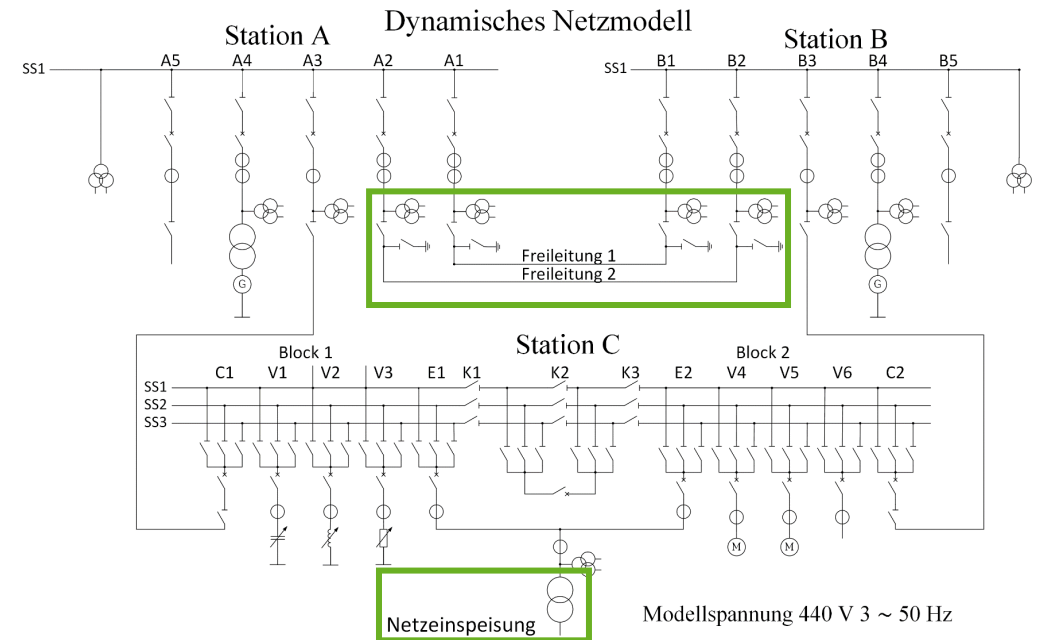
Dynamisches Netzmodell

Station A

SS1 A5 A4 A3 A2 A1

G

Station B

SS1 B1 B2 B3 B4 B5

G

Freileitung 1
Freileitung 2

Station C

Block 1

C1 V1 V2 V3 E1 K1 K2 K3

SS1
SS2
SS3

Block 2

E2 V4 V5 V6 C2

M M

Netzeinspeisung

Modellspannung 440 V 3 ~ 50 Hz